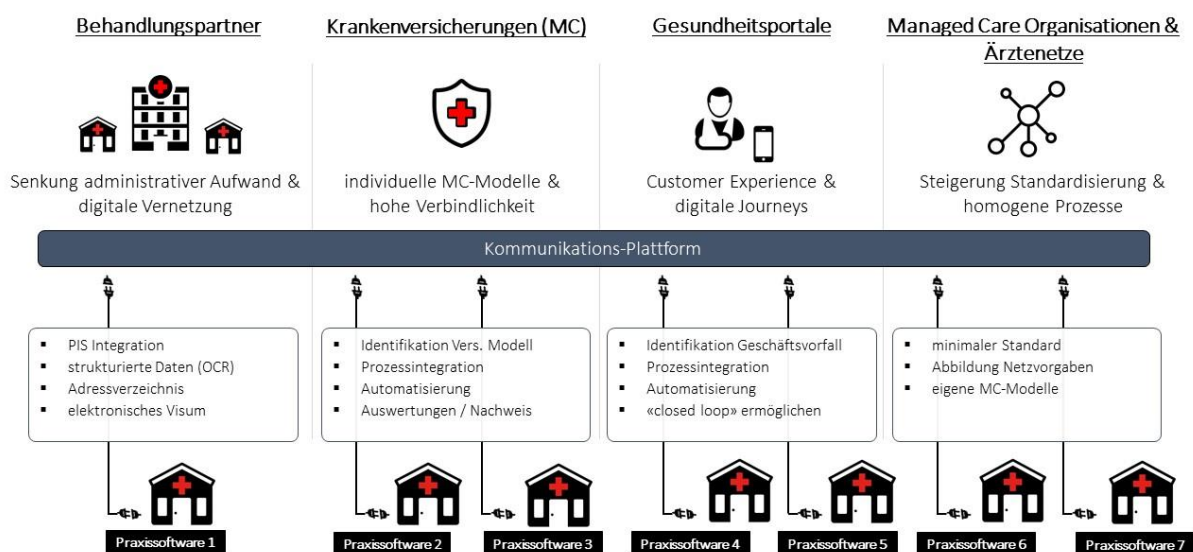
Behandlungspartner

Krankenversicherungen (MC)

Gesundheitsportale

Managed Care Organisationen & Ärztenetze

Senkung administrativer Aufwand & digitale Vernetzung

individuelle MC-Modelle & hohe Verbindlichkeit

Customer Experience & digitale Journeys

Steigerung Standardisierung & homogene Prozesse

Kommunikations-Plattform

- PIS Integration
- strukturierte Daten (OCR)
- Adressverzeichnis
- elektronisches Visum

- Identifikation Vers. Modell
- Prozessintegration
- Automatisierung
- Auswertungen / Nachweis

- Identifikation Geschäftsvorfall
- Prozessintegration
- Automatisierung
- «closed loop» ermöglichen

- minimaler Standard
- Abbildung Netzvorgaben
- eigene MC-Modelle

Praxissoftware 1

Praxissoftware 2

Praxissoftware 3

Praxissoftware 4

Praxissoftware 5

Praxissoftware 6

Praxissoftware 7